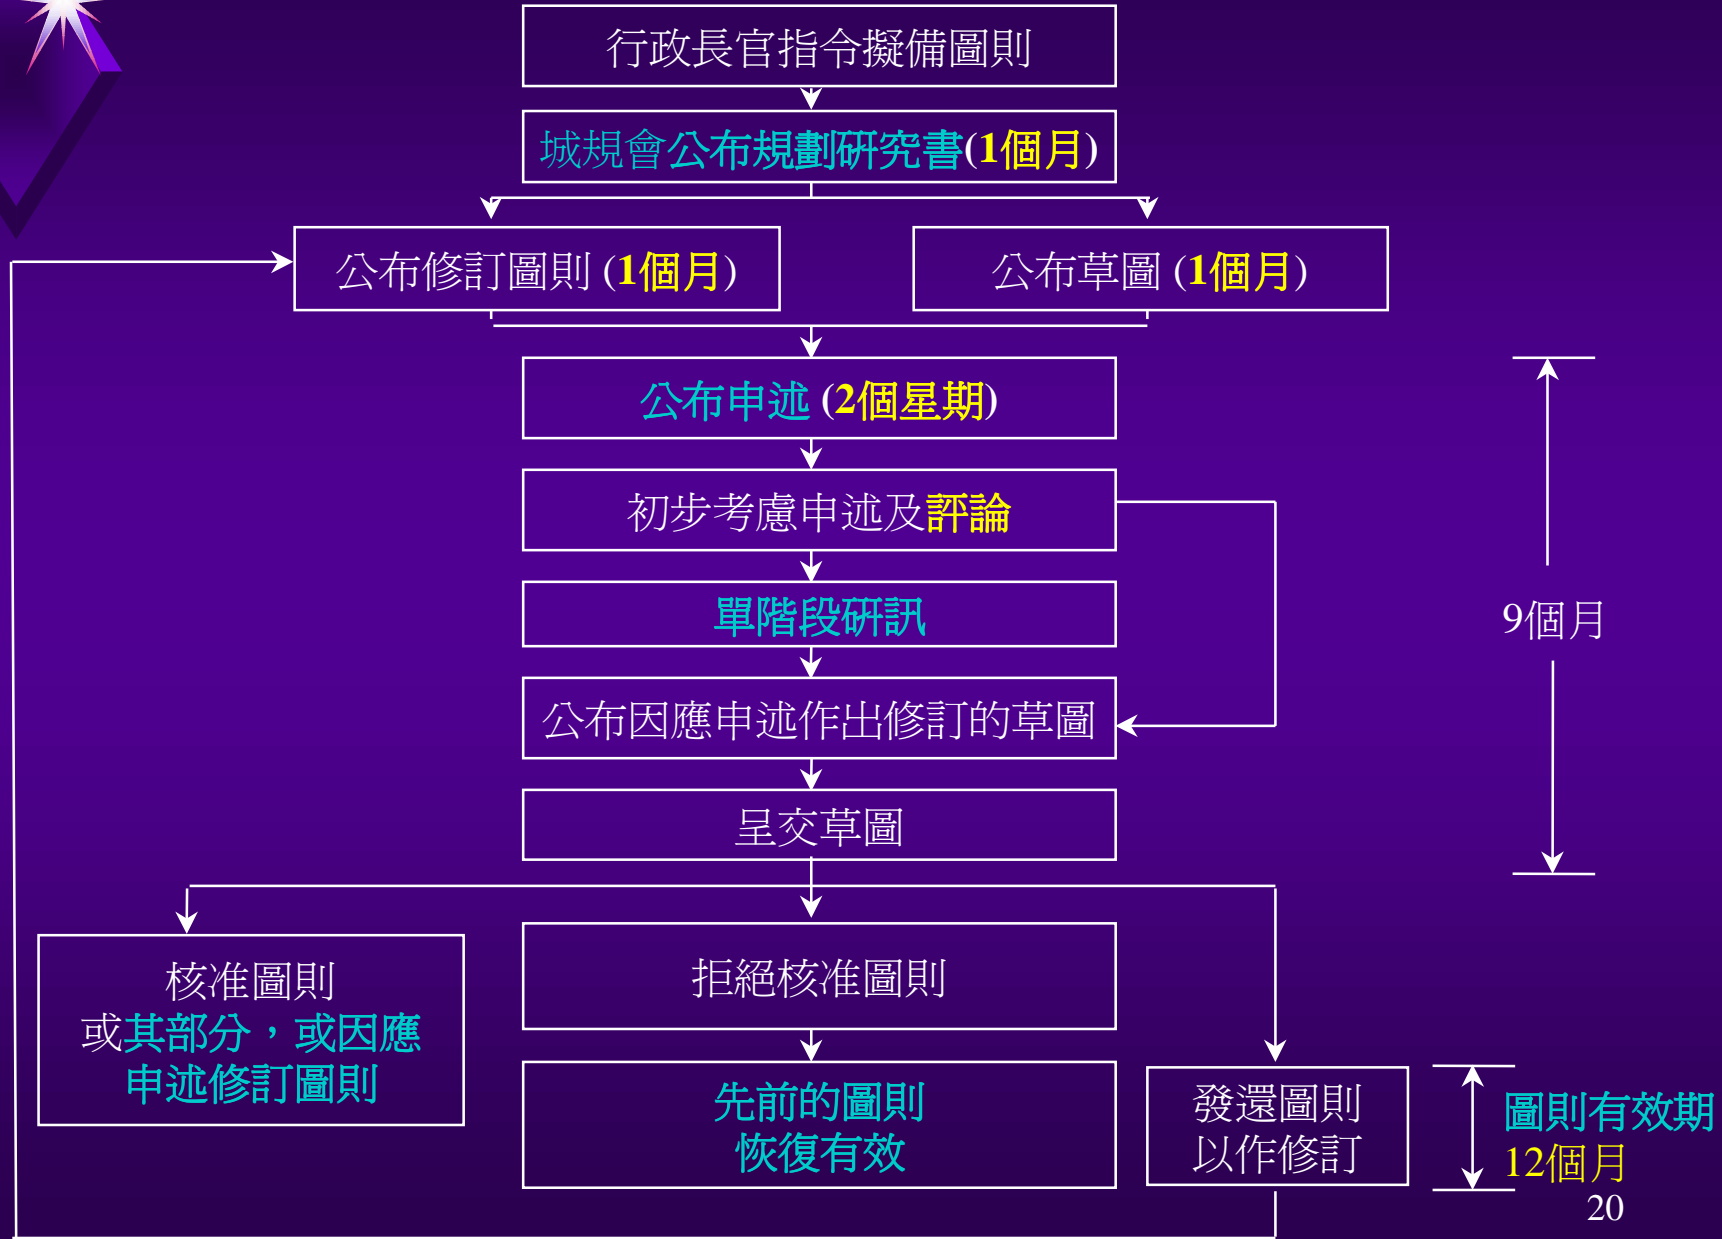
行政長官指令擬備圖則

城規會公布規劃研究書(1個月)

公布修訂圖則 (1個月)

公布草圖 (1個月)

公布申述 (2個星期)

初步考慮申述及評論

單階段研訊

公布因應申述作出修訂的草圖

呈交草圖

9個月

核准圖則
或其部分，或因應
申述修訂圖則

拒絕核准圖則

先前的圖則
恢復有效

發還圖則
以作修訂

圖則有效期
12個月

20